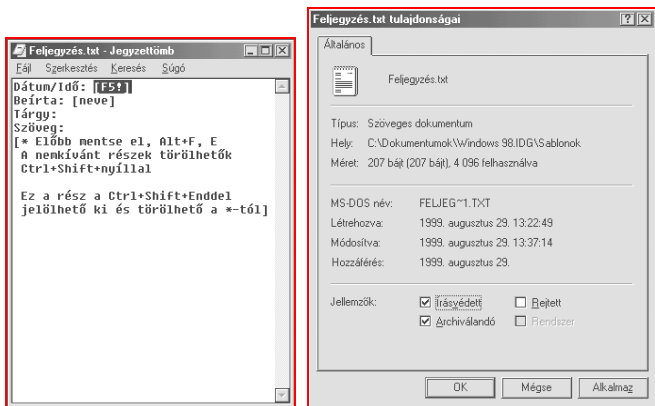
Feljegyzés.txt - Jegyzettömb

Fájl Szerkesztés Keresés Súgó

Dátum/Idő: [F5!]
Beírta: [neve]
Tárgy:
Szöveg:
[* Előbb mentse el, Alt+F, E
A nemkívánt részek törölhetők
Ctrl+Shift+nyíllal

Ez a rész a Ctrl+Shift+Enddel
jelölhető ki és törölhető a *-tól]

Feljegyzés.txt tulajdonságai

?

X

Általános

Feljegyzés.txt

Típus: Szöveges dokumentum

Hely: C:\Dokumentumok\Windows 98.IDG\Sablonok

Méret: 207 bájt (207 bájt), 4 096 felhasználva

MS-DOS név: FELJEG~1.TXT

Létrehozva: 1999. augusztus 29. 13:22:49

Módosítva: 1999. augusztus 29. 13:37:14

Hozzáférés: 1999. augusztus 29.

Jellemzők: Írásvédett Rejtett Archiválandó Rendszer

OK Mégse Alkalmaz